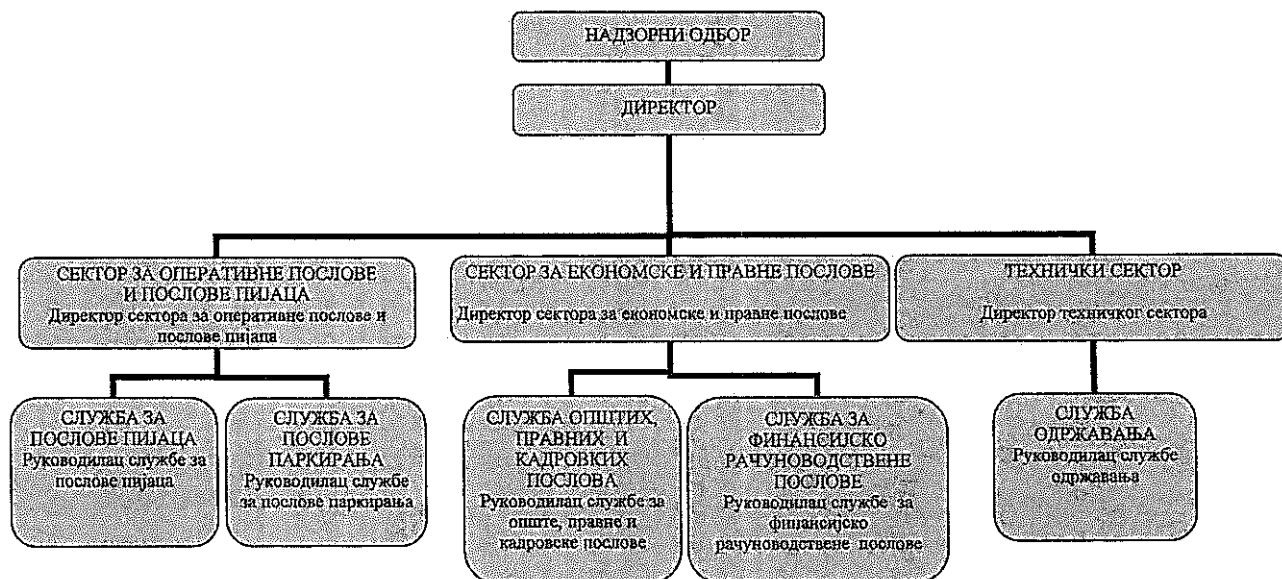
НАДЗОРНИ ОДБОР

ДИРЕКТОР

СЕКТОР ЗА ОПЕРАТИВНЕ ПОСЛОВЕ И ПОСЛОВЕ ПИЈАЦА
Директор сектора за оперативне послове и послове пијаца

СЕКТОР ЗА ЕКОНОМСКЕ И ПРАВНЕ ПОСЛОВЕ
Директор сектора за економске и правне послове

ТЕХНИЧКИ СЕКТОР
Директор техничког сектора

СЛУЖБА ЗА ПОСЛОВЕ ПИЈАЦА
Руководилац службе за послове пијаца

СЛУЖБА ЗА ПОСЛОВЕ ПАРКИРАЊА
Руководилац службе за послове паркирања

СЛУЖБА ОПШТИХ, ПРАВНИХ И КАДРОВКИХ ПОСЛОВА
Руководилац службе за опште, правне и кадровске послове

СЛУЖБА ЗА ФИНАНСИЈСКО РАЧУНОВОДСТВЕНЕ ПОСЛОВЕ
Руководилац службе за финансијско рачуноводствене послове

СЛУЖБА ОДРЖАВАЊА
Руководилац службе одржавања